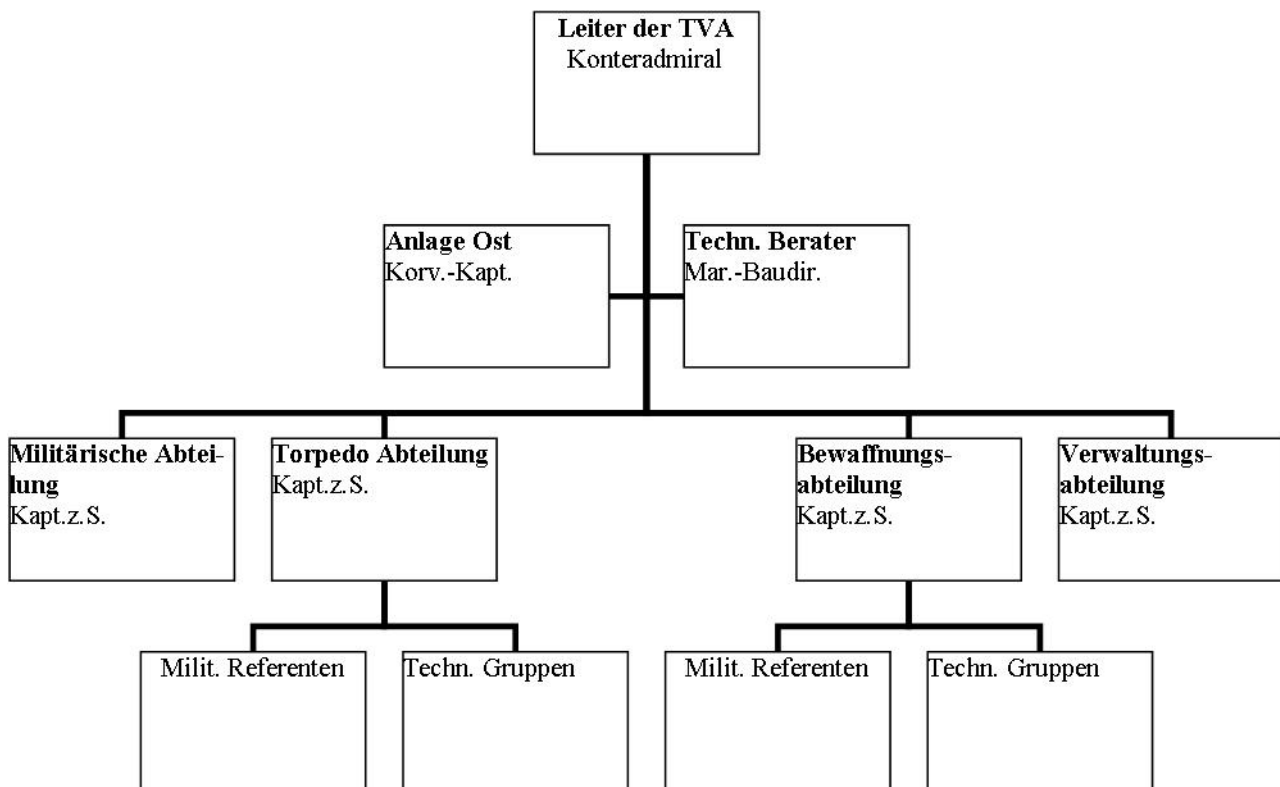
Leiter der TVA
Konteradmiral

Anlage Ost
Korv.-Kapt.

Techn. Berater
Mar.-Baudir.

Militärische Abteilung
Kapt.z.S.

Torpedo Abteilung
Kapt.z.S.

Bewaffnungsabteilung
Kapt.z.S.

Verwaltungsabteilung
Kapt.z.S.

Milit. Referenten

Techn. Gruppen

Milit. Referenten

Techn. Gruppen